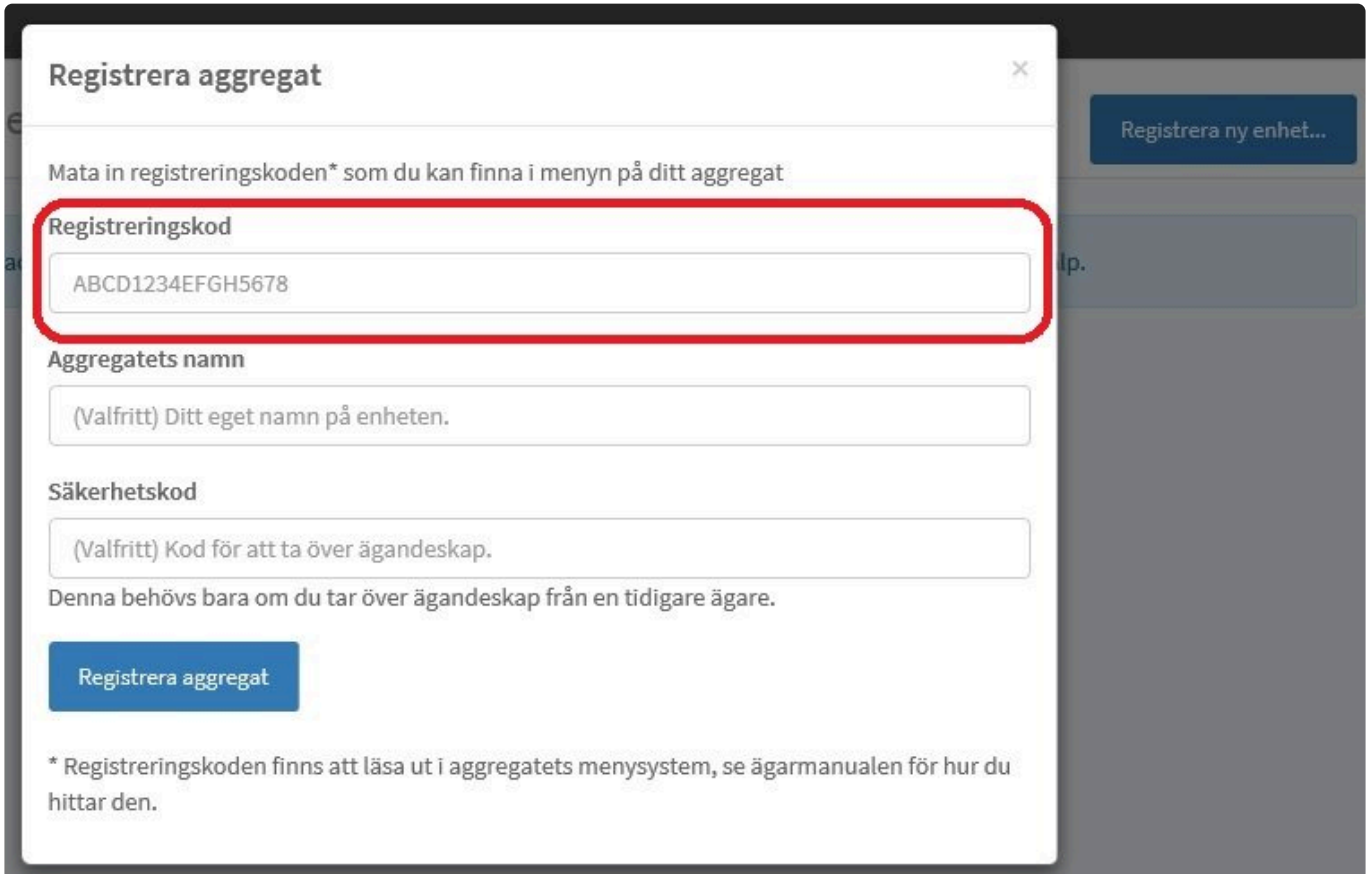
Registrera aggregat

×

Registrera ny enhet...

Mata in registreringskoden* som du kan finna i menyn på ditt aggregat

Registreringskod

ABCD1234EFGH5678

Aggregatets namn

(Valfritt) Ditt eget namn på enheten.

Säkerhetskod

(Valfritt) Kod för att ta över ägandeskap.

Denna behövs bara om du tar över ägandeskap från en tidigare ägare.

Registrera aggregat

* Registreringskoden finns att läsa ut i aggregatets menysystem, se ägarmanualen för hur du hittar den.